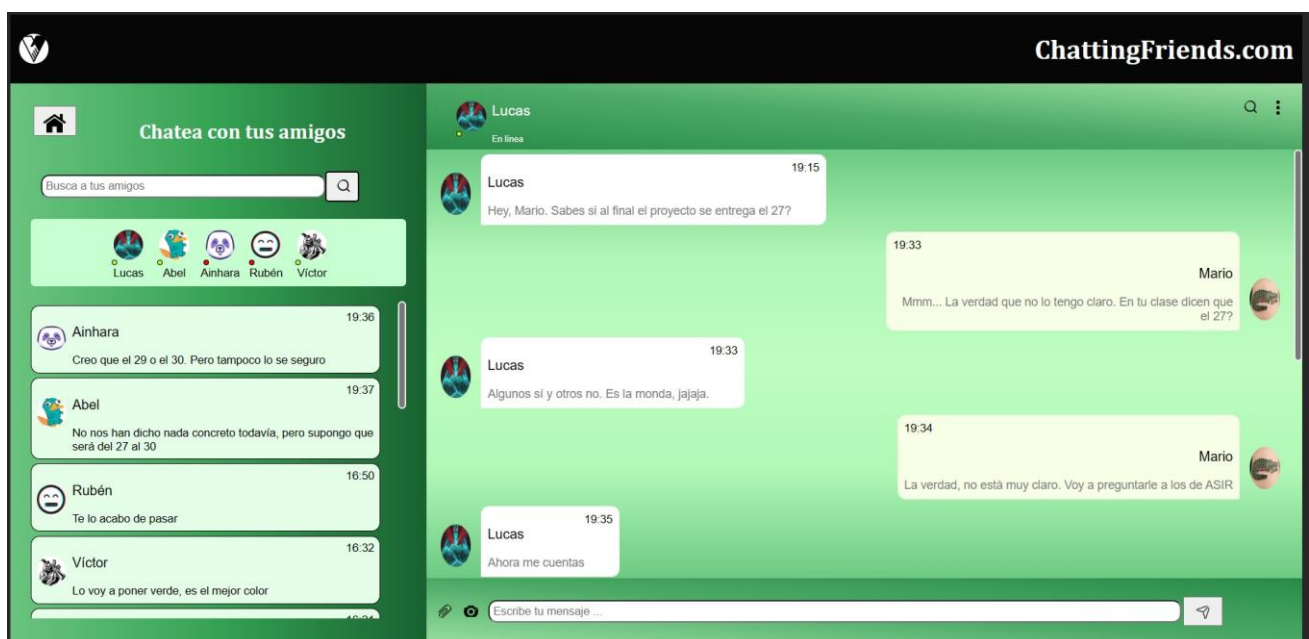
ChattingFriends.com

Chatea con tus amigos

Busca a tus amigos

Lucas Abel Ainhara Rubén Víctor

19:36
Ainhara
Creo que el 29 o el 30. Pero tampoco lo se seguro

19:37
Abel
No nos han dicho nada concreto todavía, pero supongo que será del 27 al 30

16:50
Rubén
Te lo acabo de pasar

16:32
Víctor
Lo voy a poner verde, es el mejor color

Lucas
En línea

19:15
Lucas
Hey, Mario. Sabes si al final el proyecto se entrega el 27?

19:33
Mario
Mmm... La verdad que no lo tengo claro. En tu clase dicen que el 27?

19:33
Lucas
Algunos sí y otros no. Es la monda, jajaja.

19:34
Mario
La verdad, no está muy claro. Voy a preguntarle a los de ASIR

19:35
Lucas
Ahora me cuentas

Escribe tu mensaje ...